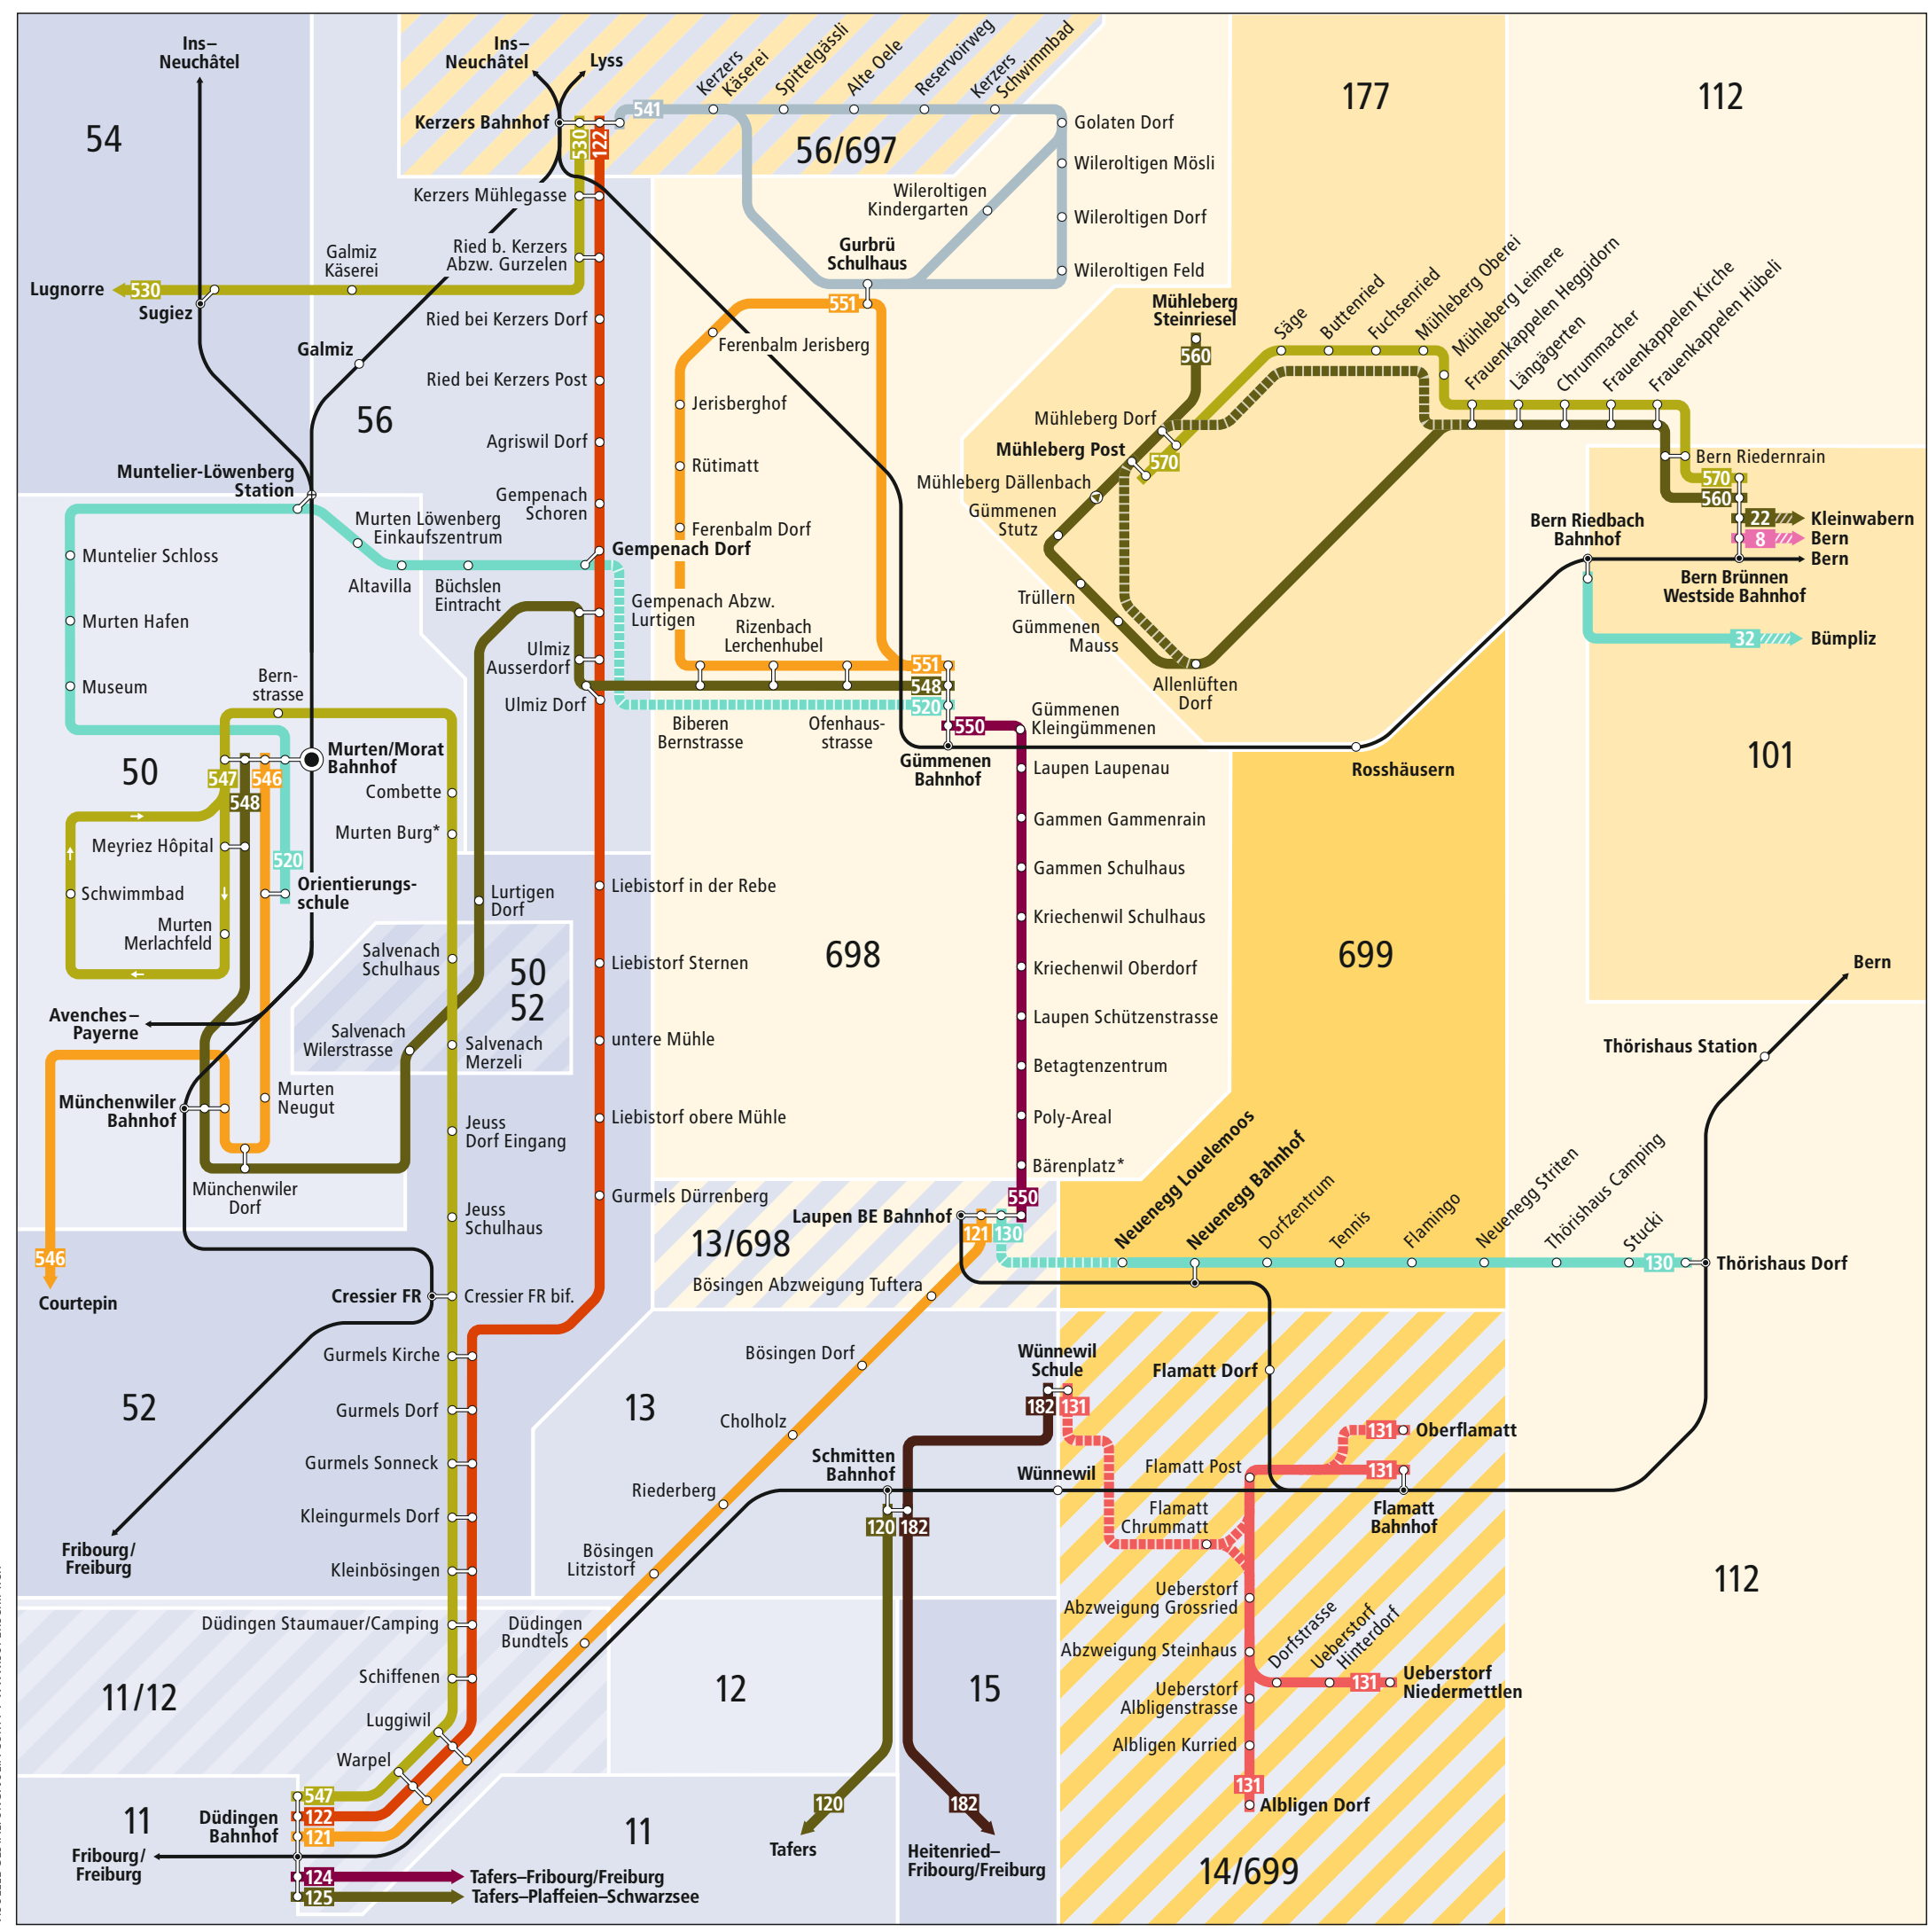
54

Ins–Neuchâtel

Ins–Neuchâtel

Lyss

Kerzers Bahnhof

530 122

541

Kerzers Käserei

Spittelgässli

Alte Oele

Reservoirweg

Kerzers Schwimmbad

56/697

Golaten Dorf

Wileroltigen Mösli

Wileroltigen Dorf

Wileroltigen Feld

Wileroltigen Kindergarten

Gurbrü Schulhaus

177

112

Kerzers Mühlegasse

Galmiz Käserei

Ried b. Kerzers Abzw. Gurzelen

Lugnorre 530

Sugiez

Galmiz

Ried bei Kerzers Dorf

Ried bei Kerzers Post

56

Agriswil Dorf

Muntelier-Löwenberg Station

Gempenach Schoren

Murten Löwenberg Einkaufszentrum

Muntelier Schloss

Altavilla

Büchslen Eintracht

Gempenach Dorf

Murten Hafen

Museum

Bern-strasse

Ulmiz Ausserdorf

Ulmiz Dorf

551

Ferenbalm Jerisberg

Jerisberghof

Rütimatt

Ferenbalm Dorf

Gempenach Abzw. Lurtigen

Rizenbach Lerchenhubel

Biberen Bernstrasse

Ofenhaus-strasse

551

548

520

550

Gümmenen Bahnhof

Gümmenen Kleingümmenen

Mühleberg Steinriesel

560

Mühleberg Dorf

Mühleberg Post

570

Mühleberg Dällenbach

Gümmenen Stutz

Trüllern

Gümmenen Mauss

Allenlüften Dorf

Säge

Buttenried

Fuchsenried

Mühleberg Oberei

Mühleberg Leimere

Frauenkappelen Heggidorn

Längägerten

Chrummacher

Frauenkappelen Kirche

Frauenkappelen Hübeli

Bern Riedernrain

570

560

22 Kleinwabern

8 Bern

Bern

Bern Riedbach Bahnhof

Bern Brünnen Westside Bahnhof

32 Bümpliz

101

Rosshäusern

50

547 546

548

Murten/Morat Bahnhof

Combette

Murten Burg*

Meyriez Hôpital

Schwimmbad

Murten Merlachfeld

520

Orientierungs-schule

Lurtigen Dorf

Salvenach Schulhaus

50 52

Salvenach Wilerstrasse

Salvenach Merzeli

Avenches–Payerne

Münchenwiler Bahnhof

Murten Neugut

Münchenwiler Dorf

Jeuss Dorf Eingang

Jeuss Schulhaus

Liebistorf in der Rebe

Liebistorf Sternen

untere Mühle

Liebistorf obere Mühle

Gurmels Dürrenberg

698

Laupen Laupenau

Gammen Gammenrain

Gammen Schulhaus

Kriechenwil Schulhaus

Kriechenwil Oberdorf

Laupen Schützenstrasse

Betagtenzentrum

Poly-Areal

Bärenplatz*

550

Laupen BE Bahnhof

121 130

699

Bern

Thörishaus Station

Neuenegg Louelemoos

Neuenegg Bahnhof

Dorfzentrum

Tennis

Flamingo

Neuenegg Striten

Thörishaus Camping

Stucki

130

Thörishaus Dorf

546

Courtepin

Cressier FR

Cressier FR bif.

13/698

Bösingen Abzweigung Tuftera

52

Gurmels Kirche

Gurmels Dorf

Gurmels Sonneck

Kleingurmels Dorf

Kleinbösingen

Fribourg/Freiburg

Bösingen Dorf

13

Cholholz

Riederberg

Bösingen Litzistorf

Wünnewil Schule

182 131

Flamatt Dorf

131 Oberflamatt

Schmitten Bahnhof

Wünnewil

Flamatt Post

131

Flamatt Bahnhof

120 182

Flamatt Chrummatt

Ueberstorf Abzweigung Grossried

Abzweigung Steinhaus

Ueberstorf Albligenstrasse

Albligen Kurried

131

Albligen Dorf

Dorfstrasse

Ueberstorf Hinterdorf

131

Ueberstorf Niedermettlen

112

Düdingen Staumauer/Camping

Düdingen Bundtels

Schiffenen

Luggiwil

Warpel

11/12

12

15

11

Düdingen Bahnhof

547

122

121

Fribourg/Freiburg

11

120

Tafers

182

Heitenried–Fribourg/Freiburg

14/699

124 Tafers–Fribourg/Freiburg

125 Tafers–Plaffeien–Schwarzsee